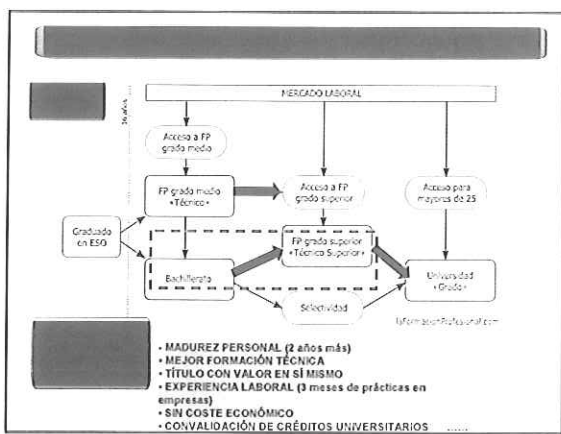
MERCADO LABORAL

16 años

Acceso a FP grado medio

FP grado medio «Técnico»

Acceso a FP grado superior

Acceso para mayores de 25

Graduado en ESO

FP grado superior «Técnico Superior»

Bachillerato

Universidad «Grado»

Selectividad

laFormacionProfesional.com

• MADUREZ PERSONAL (2 años más)
• MEJOR FORMACIÓN TÉCNICA
• TÍTULO CON VALOR EN SÍ MISMO
• EXPERIENCIA LABORAL (3 meses de prácticas en empresas)
• SIN COSTE ECONÓMICO
• CONVALIDACIÓN DE CRÉDITOS UNIVERSITARIOS .....